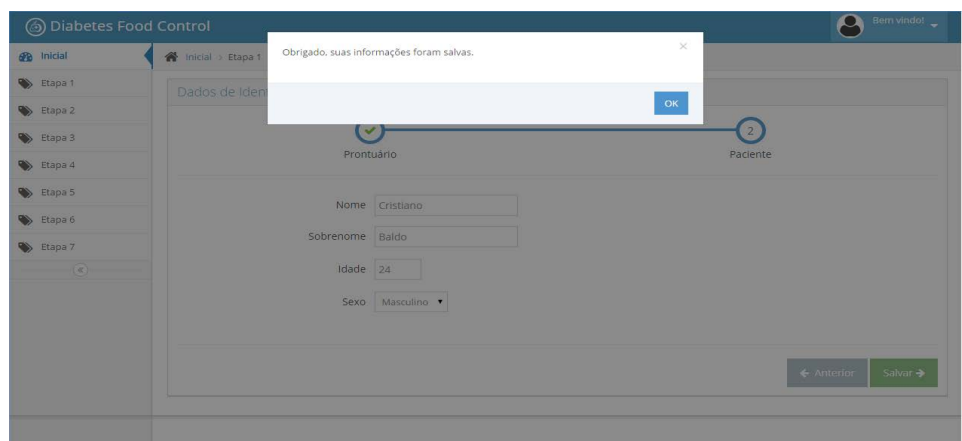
Diabetes Food Control

Bem vindo!

Inicial
Etapa 1
Etapa 2
Etapa 3
Etapa 4
Etapa 5
Etapa 6
Etapa 7

Inicial > Etapa 1

Obrigado, suas informações foram salvas.

×

OK

Dados de Iden

Prontuário

2

Paciente

Nome Cristiano

Sobrenome Baldo

Idade 24

Sexo Masculino

← Anterior

Salvar →